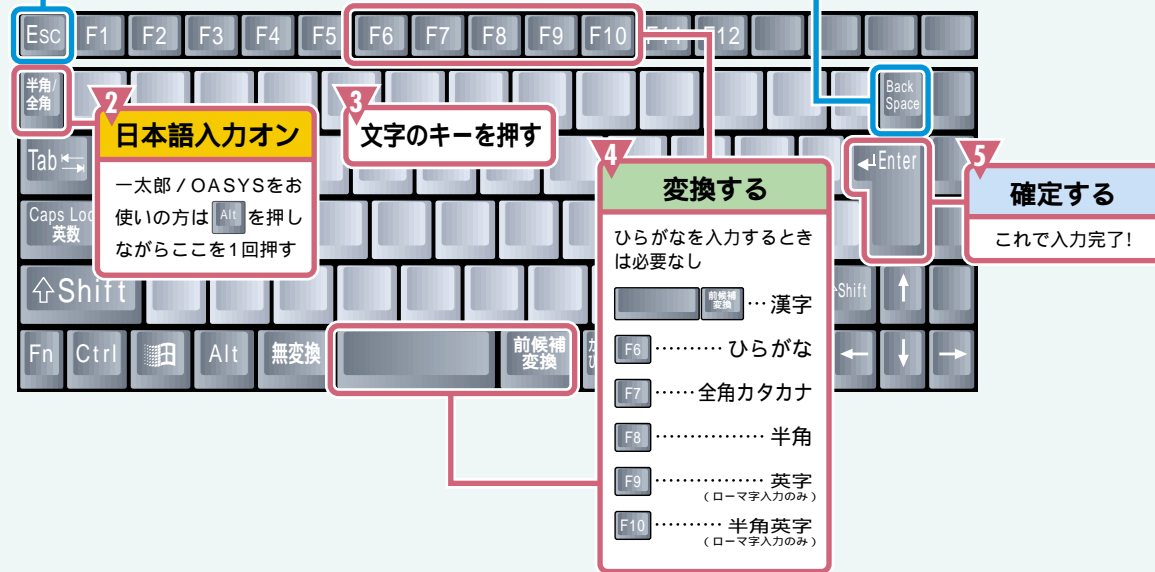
Esc F1 F2 F3 F4 F5 F6 F7 F8 F9 F10 F11 F12

半角/全角

Back Space

2
日本語入力オン
一太郎／OASYSをお使いの方は Alt を押しながらここを1回押す

3
文字のキーを押す

4
変換する
ひらがなを入力するときは必要なし
前候補変換 … 漢字
F6 ……… ひらがな
F7 …… 全角カタカナ
F8 ……………… 半角
F9 …………… 英字
（ローマ字入力のみ）
F10 ……… 半角英字
（ローマ字入力のみ）

5
確定する
これで入力完了!

Tab

Caps Lock 英数

Shift

Enter

Shift

Fn Ctrl Alt 無変換 前候補変換